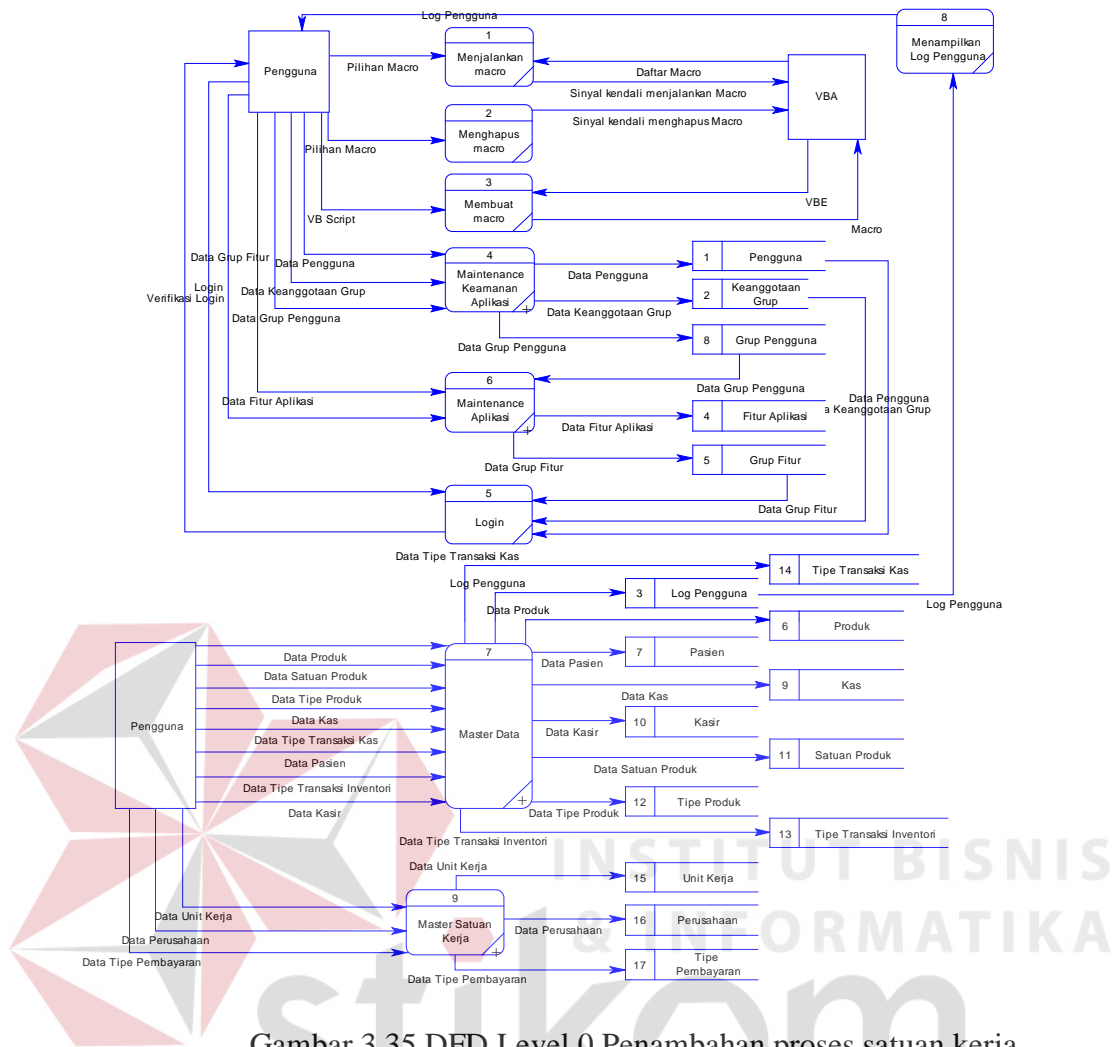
Log Pengguna

8
Menampilkan Log Pengguna

Pengguna

Pilihan Macro

1
Menjalankan macro

Daftar Macro

Sinyal kendali menjalankan Macro

VBA

2
Menghapus macro

Sinyal kendali menghapus Macro

Pilihan Macro

3
Membuat macro

VB Script

VBE

Macro

Data Grup Fitur

Data Pengguna

4
Maintenance Keamanan Aplikasi

Data Pengguna

1 Pengguna

Login
Verifikasi Login

Data Keanggotaan Grup

2 Keanggotaan Grup

Data Keanggotaan Grup

Data Grup Pengguna

8 Grup Pengguna

Data Grup Pengguna

Data Grup Pengguna

6
Maintenance Aplikasi

Data Pengguna
a Keanggotaan Grup

Data Fitur Aplikasi

4 Fitur Aplikasi

Data Fitur Aplikasi

Data Grup Fitur

5 Grup Fitur

5
Login

Data Grup Fitur

Data Tipe Transaksi Kas

14 Tipe Transaksi Kas

Log Pengguna

3 Log Pengguna

Log Pengguna

Data Produk

6 Produk

Pengguna

Data Produk

7
Master Data

Data Pasien

7 Pasien

Data Satuan Produk

Data Tipe Produk

9 Kas

Data Kas

Data Kas

10 Kasir

Data Kasir

Data Tipe Transaksi Kas

11 Satuan Produk

Data Pasien

Data Satuan Produk

Data Tipe Transaksi Inventori

12 Tipe Produk

Data Tipe Produk

Data Kasir

Data Tipe Transaksi Inventori

13 Tipe Transaksi Inventori

Data Unit Kerja

15 Unit Kerja

9
Master Satuan Kerja

Data Unit Kerja

16 Perusahaan

Data Perusahaan

Data Perusahaan

Data Tipe Pembayaran

17 Tipe Pembayaran

Data Tipe Pembayaran

INSTITUT BISNIS & INFORMATIKA

stikom

Gambar 3.35 DFD Level 0 Penambahan proses satuan kerja